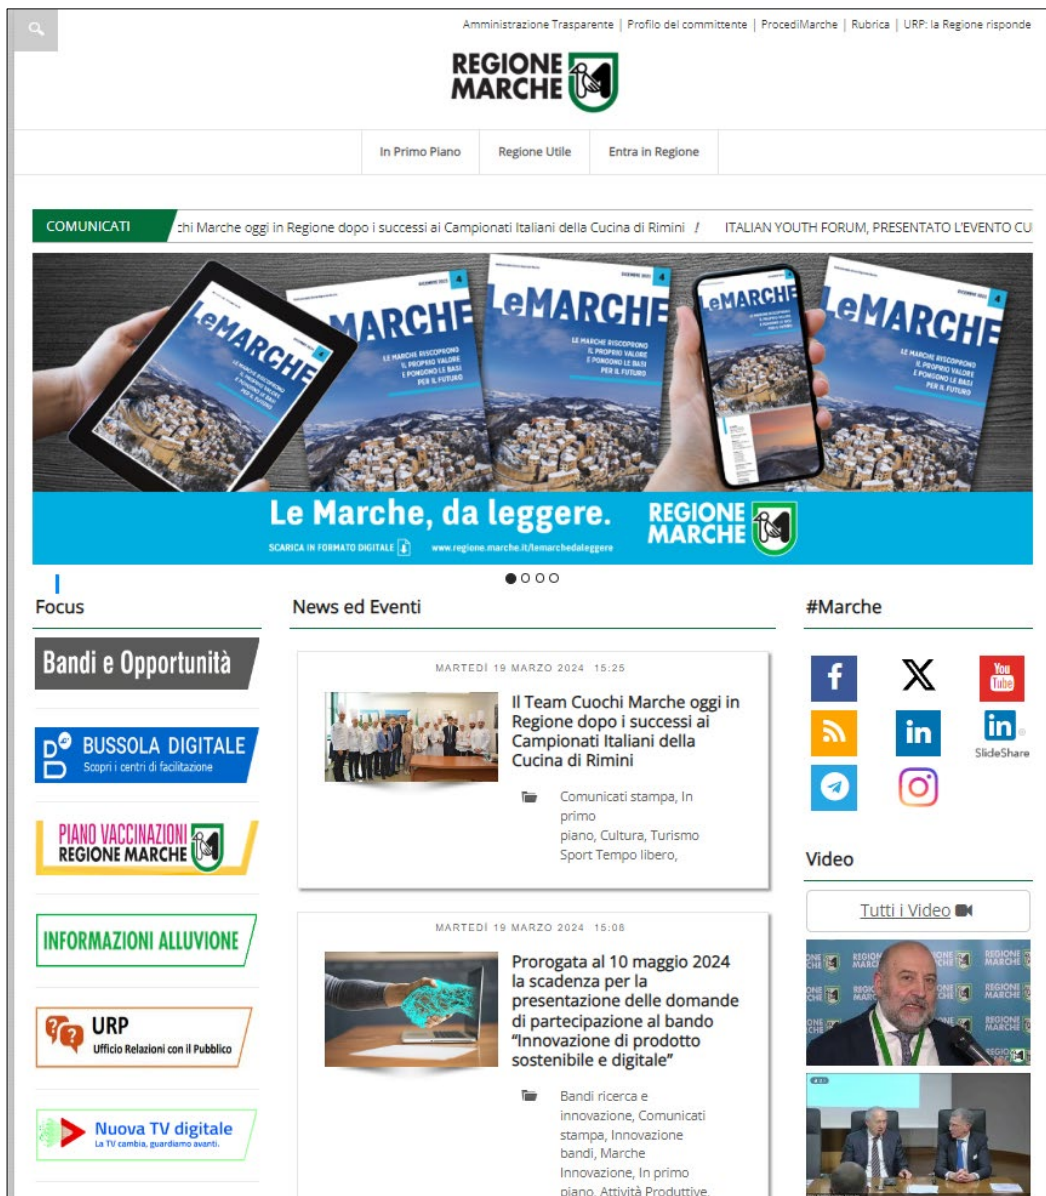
Amministrazione Trasparente | Profilo del committente | ProcediMarche | Rubrica | URP: la Regione risponde

REGIONE MARCHE

In Primo Piano | Regione Utile | Entra in Regione

COMUNICATI chi Marche oggi in Regione dopo i successi ai Campionati Italiani della Cucina di Rimini ! ITALIAN YOUTH FORUM, PRESENTATO L'EVENTO CU

LeMARCHE LE MARCHE RISCOPRONO IL PROPRIO VALORE E PONGONO LE BASI PER IL FUTURO

Le Marche, da leggere. REGIONE MARCHE
SCARICA IN FORMATO DIGITALE www.regione.marche.it/lemarchedaleggere

Focus

Bandi e Opportunità

BUSSOLA DIGITALE
Scopri i centri di facilitazione

PIANO VACCINAZIONI REGIONE MARCHE

INFORMAZIONI ALLUVIONE

URP
Ufficio Relazioni con il Pubblico

Nuova TV digitale
La TV cambia, guardiamo avanti.

News ed Eventi

MARTEDÌ 19 MARZO 2024 15:25

Il Team Cuochi Marche oggi in Regione dopo i successi ai Campionati Italiani della Cucina di Rimini

Comunicati stampa, In primo piano, Cultura, Turismo Sport Tempo libero,

MARTEDÌ 19 MARZO 2024 15:06

Prorogata al 10 maggio 2024 la scadenza per la presentazione delle domande di partecipazione al bando "Innovazione di prodotto sostenibile e digitale"

Bandi ricerca e innovazione, Comunicati stampa, Innovazione bandi, Marche Innovazione, In primo piano, Attività Produttive,

#Marche

You Tube

SlideShare

Video

Tutti i Video

REGIONE MARCHE